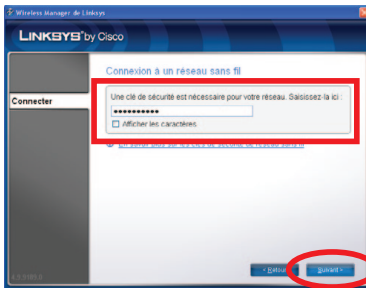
Wireless Manager de Linksys

LINKSYS® by Cisco

Connecter

Connexion à un réseau sans fil

Une clé de sécurité est nécessaire pour votre réseau. Saisissez-la ici :

●●●●●●●●●●●

Afficher les caractères

En savoir plus sur les clés de sécurité de réseau sans fil

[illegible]

‹ Retour

Suivant ›